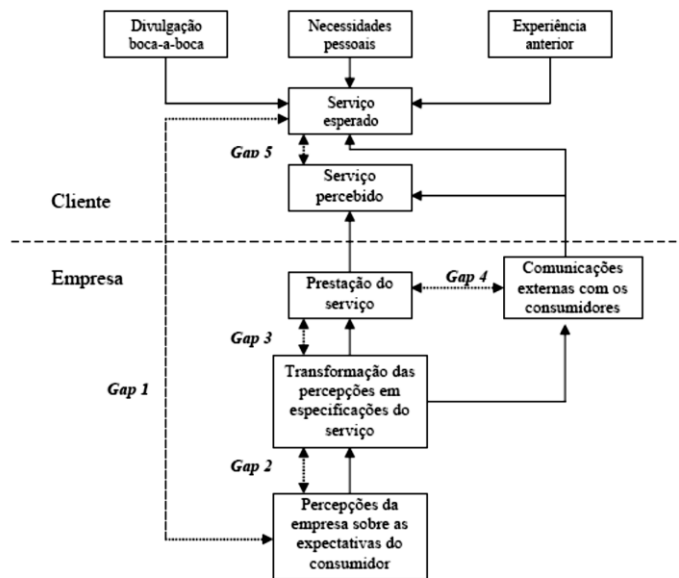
Divulgação boca-a-boca

Necessidades pessoais

Experiência anterior

Serviço esperado

Gap 5

Serviço percebido

Cliente

Empresa

Prestação do serviço

Gap 4

Comunicações externas com os consumidores

Gap 3

Transformação das percepções em especificações do serviço

Gap 1

Gap 2

Percepções da empresa sobre as expectativas do consumidor